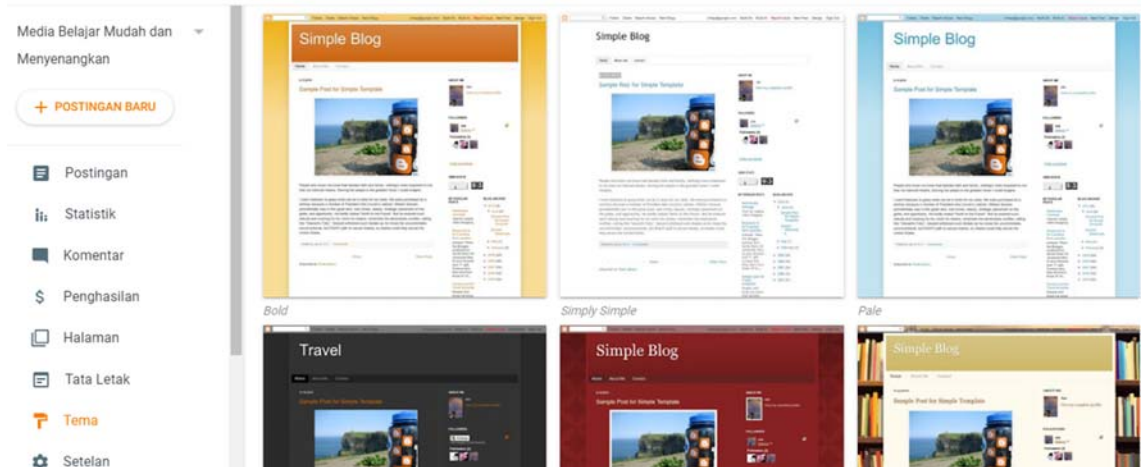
Media Belajar Mudah dan Menyenangkan

+ POSTINGAN BARU

Postingan

Statistik

Komentar

Penghasilan

Halaman

Tata Letak

Tema

Setelan

Simple Blog

Sample Post for Simple Template

Bold

Simple Blog

Sample Post for Simple Template

Simply Simple

Simple Blog

Sample Post for Simple Template

Pale

Travel

Sample Post for Simple Template

Simple Blog

Simple Blog

Sample Post for Simple Template